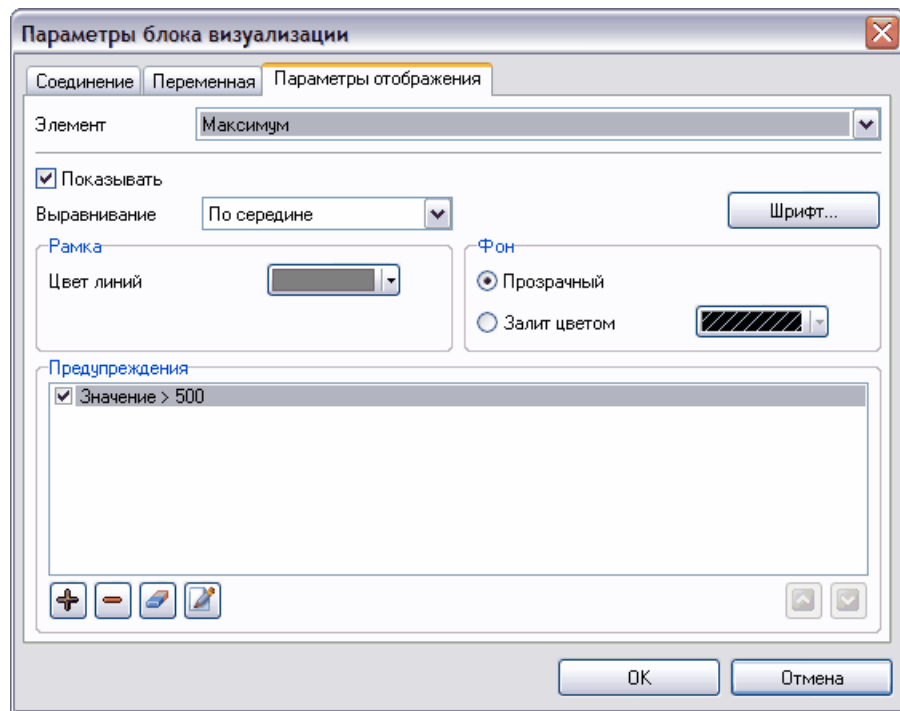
Параметры блока визуализации

Соединение | Переменная | Параметры отображения

Элемент Максимум

Показывать

Выравнивание По середине

Шрифт...

Рамка

Цвет линий

Фон

Прозрачный

Залит цветом

Предупреждения

Значение > 500

OK

Отмена